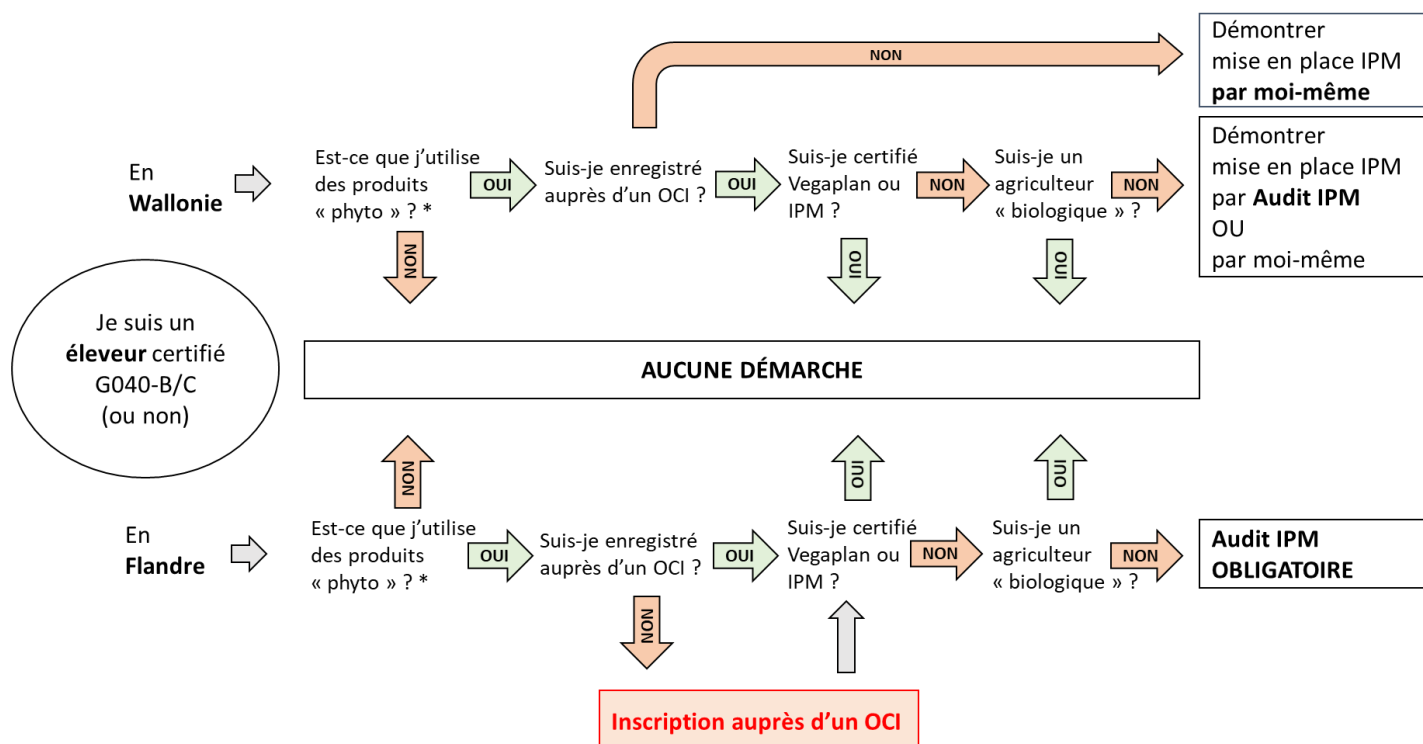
NON

Démontrer mise en place IPM **par moi-même**

En **Wallonie**

Est-ce que j'utilise des produits « phyto » ? *

OUI

Suis-je enregistré auprès d'un OCI ?

OUI

Suis-je certifié Vegaplan ou IPM ?

NON

Suis-je un agriculteur « biologique » ?

NON

Démontrer mise en place IPM par **Audit IPM** OU par moi-même

NON

OUI

OUI

Je suis un **éleveur** certifié G040-B/C (ou non)

AUCUNE DÉMARCHE

NON

OUI

OUI

En **Flandre**

Est-ce que j'utilise des produits « phyto » ? *

OUI

Suis-je enregistré auprès d'un OCI ?

OUI

Suis-je certifié Vegaplan ou IPM ?

NON

Suis-je un agriculteur « biologique » ?

NON

Audit IPM OBLIGATOIRE

NON

Inscription auprès d'un OCI